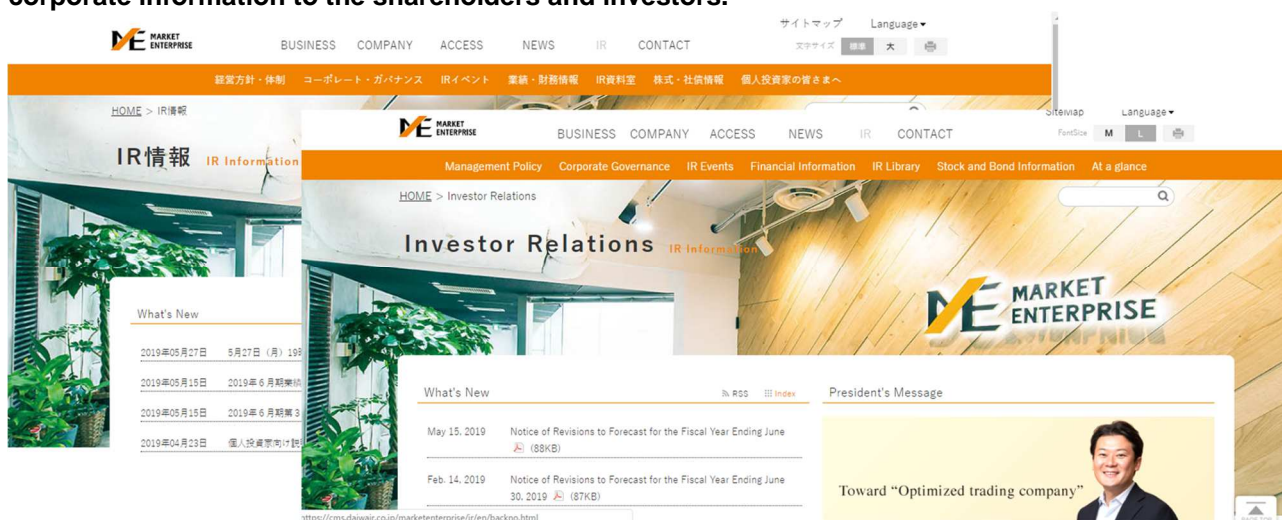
corporate information to the shareholders and investors.

MARKET ENTERPRISE

BUSINESS COMPANY ACCESS NEWS IR CONTACT

サイトマップ Language

文字サイズ 標準 大

経営方針・体制 コーポレート・ガバナンス IRイベント 業績・財務情報 IR資料室 株式・社債情報 個人投資家の皆さまへ

HOME > IR情報

IR情報 IR Information

What's New

2019年05月27日 5月27日（月）19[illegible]

2019年05月15日 2019年６月期業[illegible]

2019年05月15日 2019年６月期第３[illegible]

2019年04月23日 個人投資家向け説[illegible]

MARKET ENTERPRISE

BUSINESS COMPANY ACCESS NEWS IR CONTACT

Sitemap Language

FontSize M L

Management Policy Corporate Governance IR Events Financial Information IR Library Stock and Bond Information At a glance

HOME > Investor Relations

Investor Relations IR Information

MARKET ENTERPRISE

What's New

RSS Index

May 15, 2019 Notice of Revisions to Forecast for the Fiscal Year Ending June (88KB)

Feb. 14, 2019 Notice of Revisions to Forecast for the Fiscal Year Ending June 30, 2019 (87KB)

President's Message

Toward “Optimized trading company”

https://cms.daiwair.co.jp/marketenterprise/ir/en/backno.html